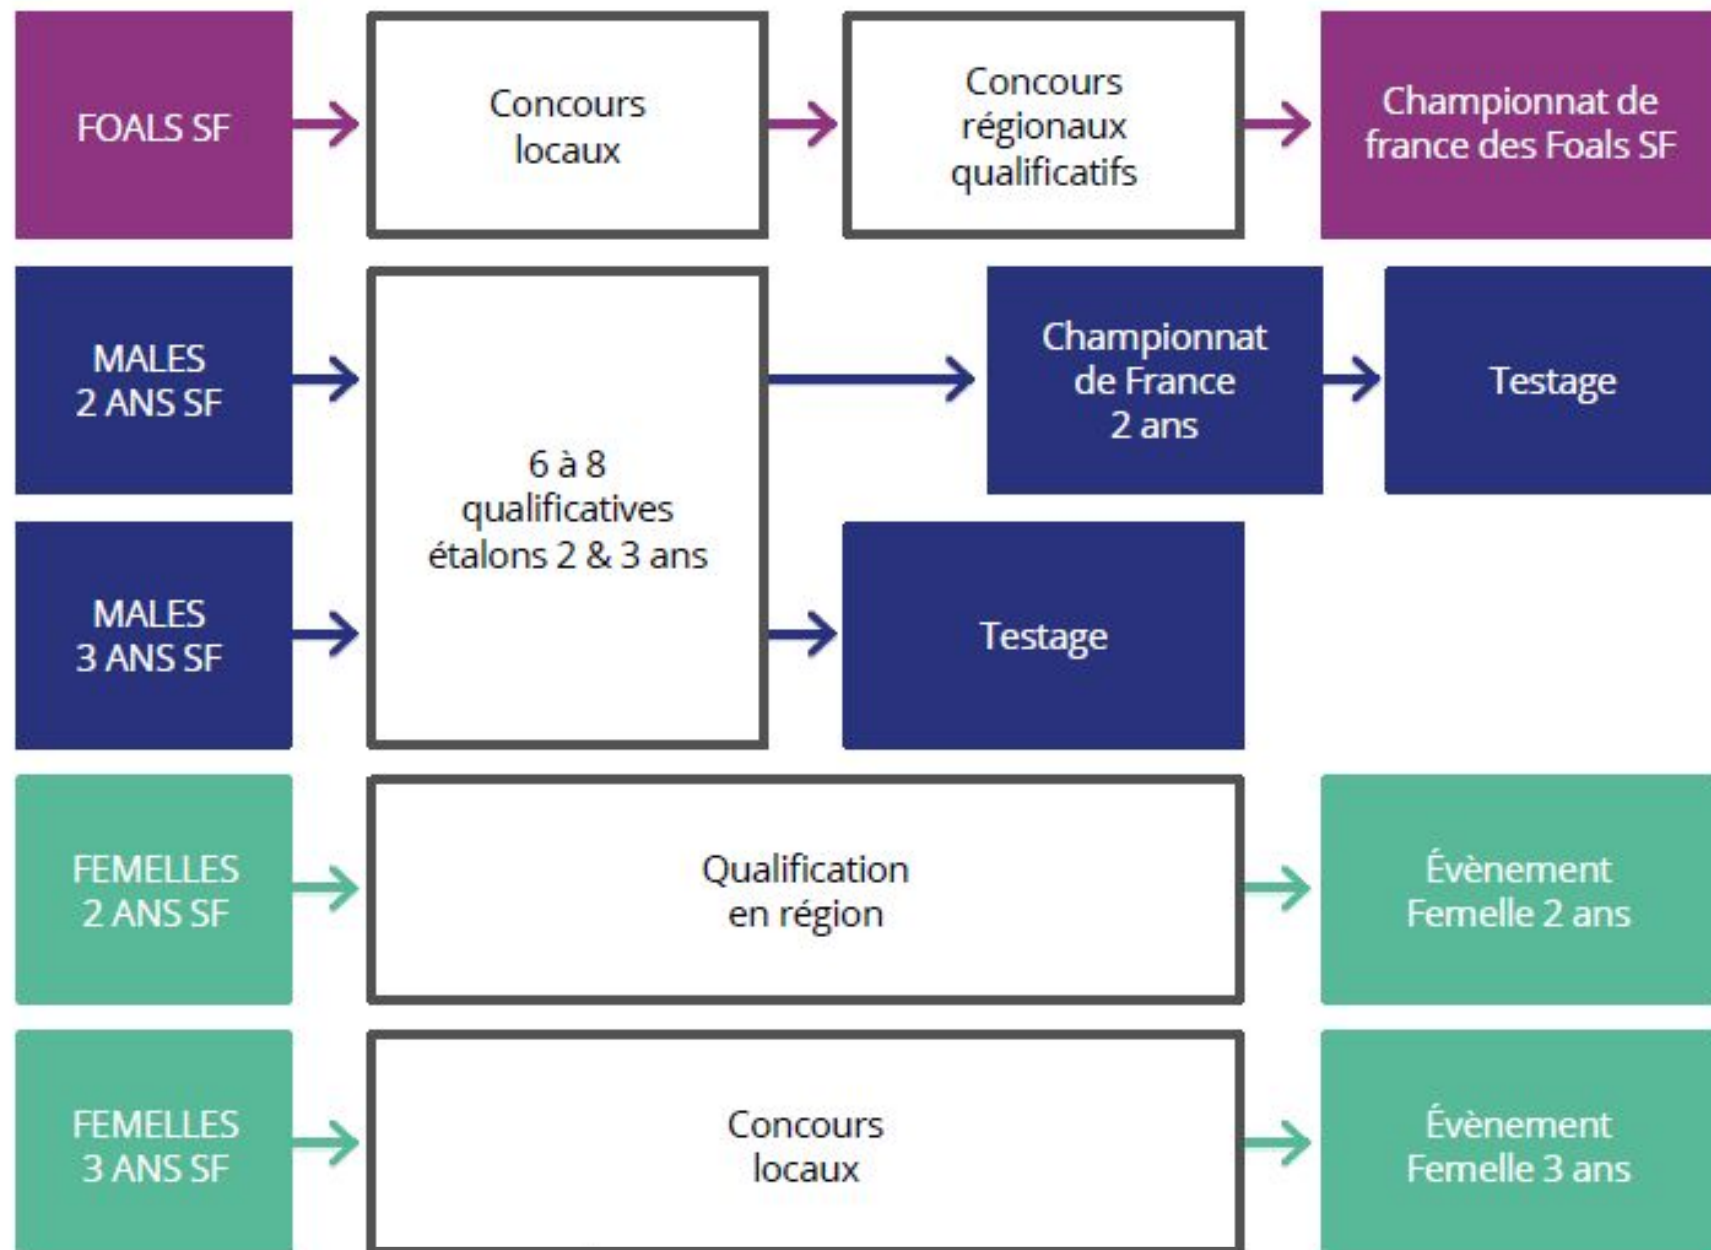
FOALS SF

Concours locaux

Concours régionaux qualificatifs

Championnat de france des Foals SF

MALES 2 ANS SF

6 à 8 qualificatives étalons 2 & 3 ans

Championnat de France 2 ans

Testage

MALES 3 ANS SF

Testage

FEMELLES 2 ANS SF

Qualification en région

Évènement Femelle 2 ans

FEMELLES 3 ANS SF

Concours locaux

Évènement Femelle 3 ans